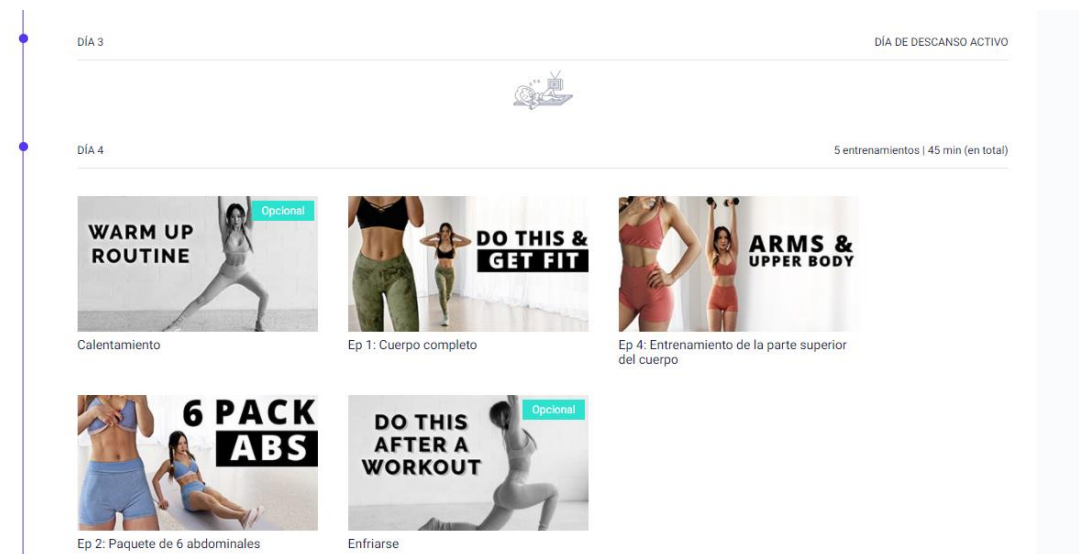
DÍA 3

DÍA DE DESCANSO ACTIVO

DÍA 4

5 entrenamientos | 45 min (en total)

Opcional

WARM UP ROUTINE

Calentamiento

DO THIS & GET FIT

Ep 1: Cuerpo completo

ARMS & UPPER BODY

Ep 4: Entrenamiento de la parte superior del cuerpo

6 PACK ABS

Ep 2: Paquete de 6 abdominales

Opcional

DO THIS AFTER A WORKOUT

Enfriarse